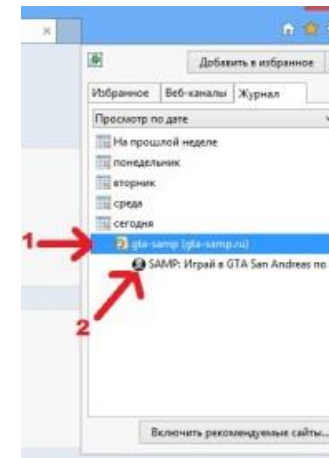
Добавить в избранное

Избранное | Веб-каналы | Журнал

Просмотр по дате

На прошлой неделе
понедельник
вторник
среда
сегодня
gta-samp (gta-samp.ru)
SAMP: Играй в GTA San Andreas по

1
2

Включить рекомендуемые сайты...